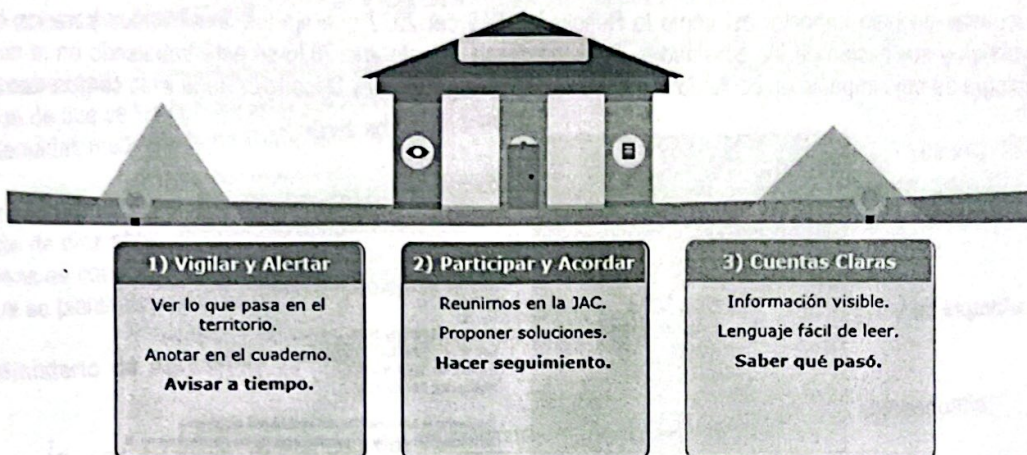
1) Vigilar y Alertar

Ver lo que pasa en el territorio.

Anotar en el cuaderno.

Avisar a tiempo.

2) Participar y Acordar

Reunirnos en la JAC.

Proponer soluciones.

Hacer seguimiento.

3) Cuentas Claras

Información visible.

Lenguaje fácil de leer.

Saber qué pasó.